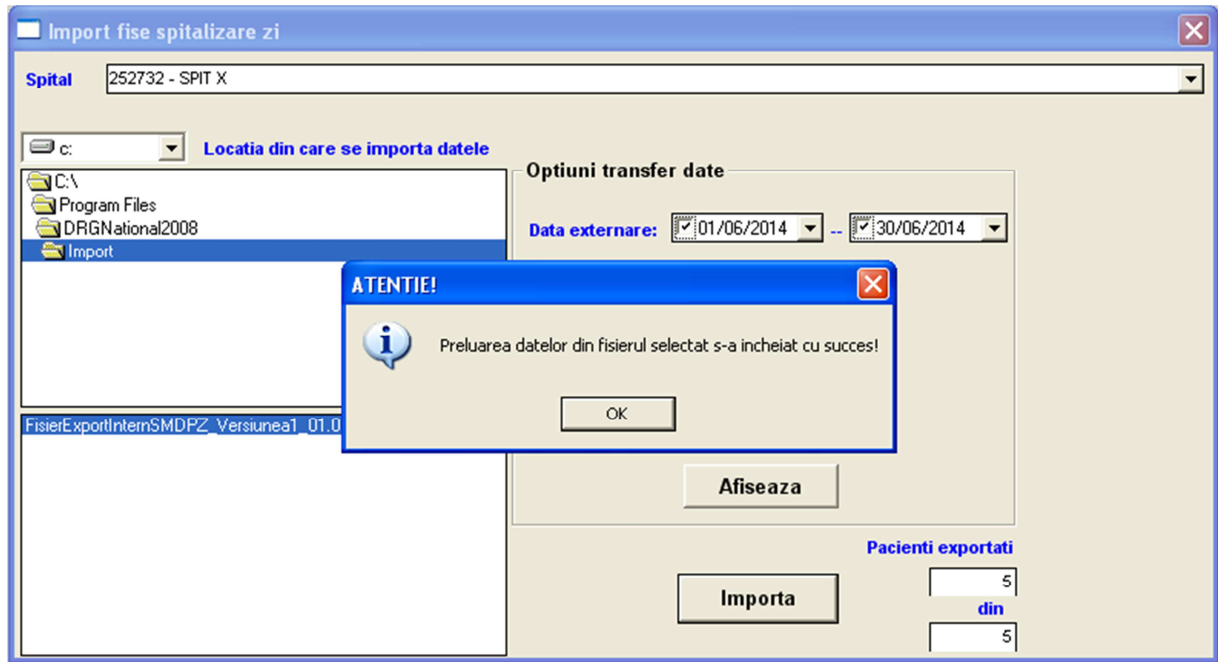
Import fise spitalizare zi

Spital 252732 - SPIT X

c:

Locatia din care se importa datele

C:\
Program Files
DRGNational2008
Import

FisierExportInternSMDPZ_Versiunea1_01.0

Optiuni transfer date

Data externare: 01/06/2014 -- 30/06/2014

ATENTIE!

Preluarea datelor din fisierul selectat s-a incheiat cu succes!

OK

Afiseaza

Pacienti exportati

5

din

5

Importa